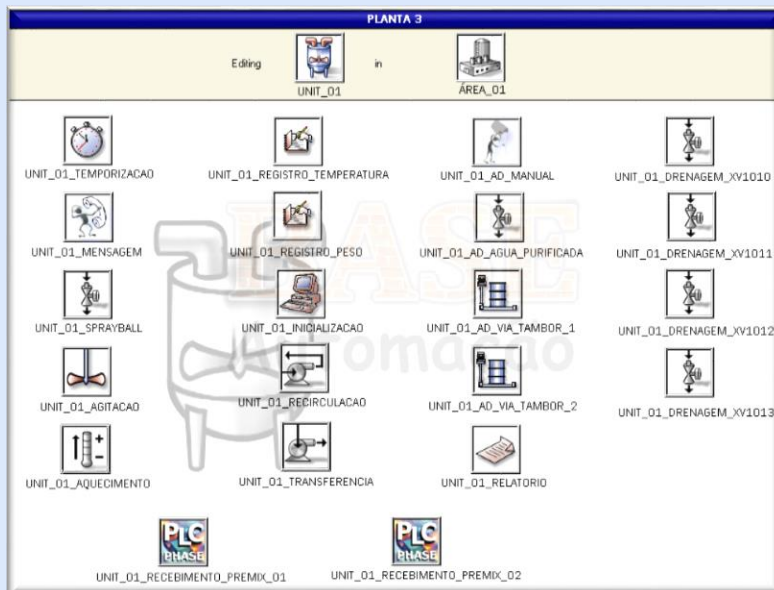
PLANTA 3

Editing UNIT_01 in ÁREA_01

UNIT_01_TEMPORIZACAO
UNIT_01_REGISTRO_TEMPERATURA
UNIT_01_AD_MANUAL
UNIT_01_DRENAGEM_XV1010

UNIT_01_MENSAGEM
UNIT_01_REGISTRO_PESO
UNIT_01_AD_AGUA_PURIFICADA
UNIT_01_DRENAGEM_XV1011

UNIT_01_SPRAYBALL
UNIT_01_INICIALIZACAO
UNIT_01_AD_VIA_TAMBOR_1
UNIT_01_DRENAGEM_XV1012

UNIT_01_AGITACAO
UNIT_01_RECIRCULACAO
UNIT_01_AD_VIA_TAMBOR_2
UNIT_01_DRENAGEM_XV1013

UNIT_01_AQUECIMENTO
UNIT_01_TRANSFERENCIA
UNIT_01_RELATORIO

PLC PHASE
UNIT_01_RECEBIMENTO_PREMIX_01
PLC PHASE
UNIT_01_RECEBIMENTO_PREMIX_02

BASE Automação